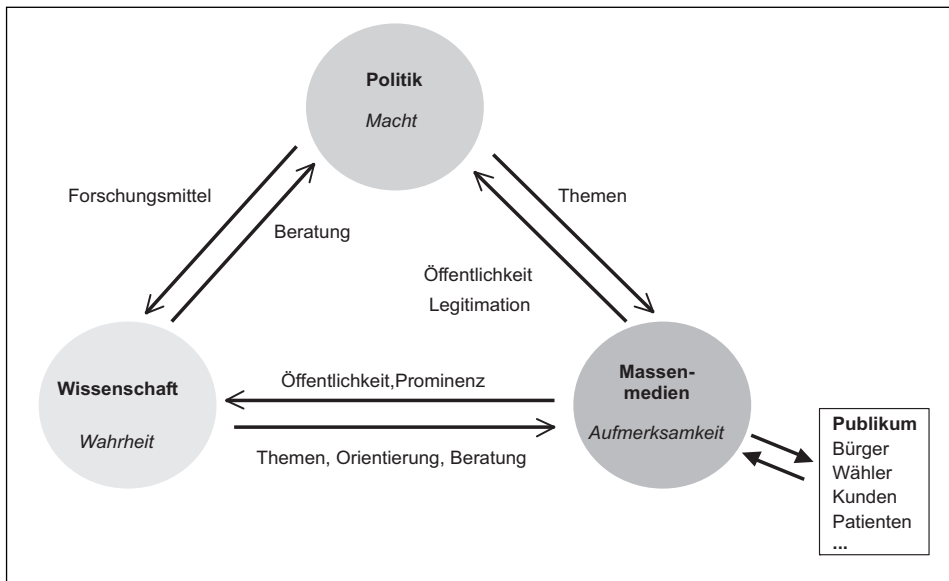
Politik
Macht

Forschungsmittel

Beratung

Themen

Öffentlichkeit
Legitimation

Wissenschaft
Wahrheit

Öffentlichkeit,Prominenz

Themen, Orientierung, Beratung

Massenmedien
Aufmerksamkeit

Publikum
Bürger
Wähler
Kunden
Patienten
...